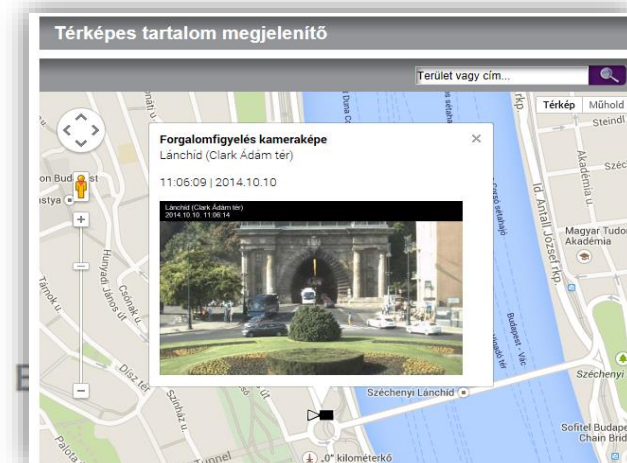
Térképes tartalom megjelenítő

Terület vagy cím...

Térkép Műhold

Forgalomfigyelés kameraképe
Lánchíd (Clark Ádám tér)

11:06:09 | 2014.10.10

Lánchíd (Clark Ádám tér)
2014.10.10. 11:06:14

on Bud
ustya
Tárnok u.
Hunyadi János út
Csónak u.
Dísz tér
Szinház u.
Palota
Tunnel
Steindl
Széc
Akadémia u.
Id. Antall József rkp.
Magyar Tudo Akadémia
Budapest - Víc
Széchenyi Lánchíd
Széchenyi
Sofitel Budape Chain Brid
„0" kilométerkő
Duna sétány
E